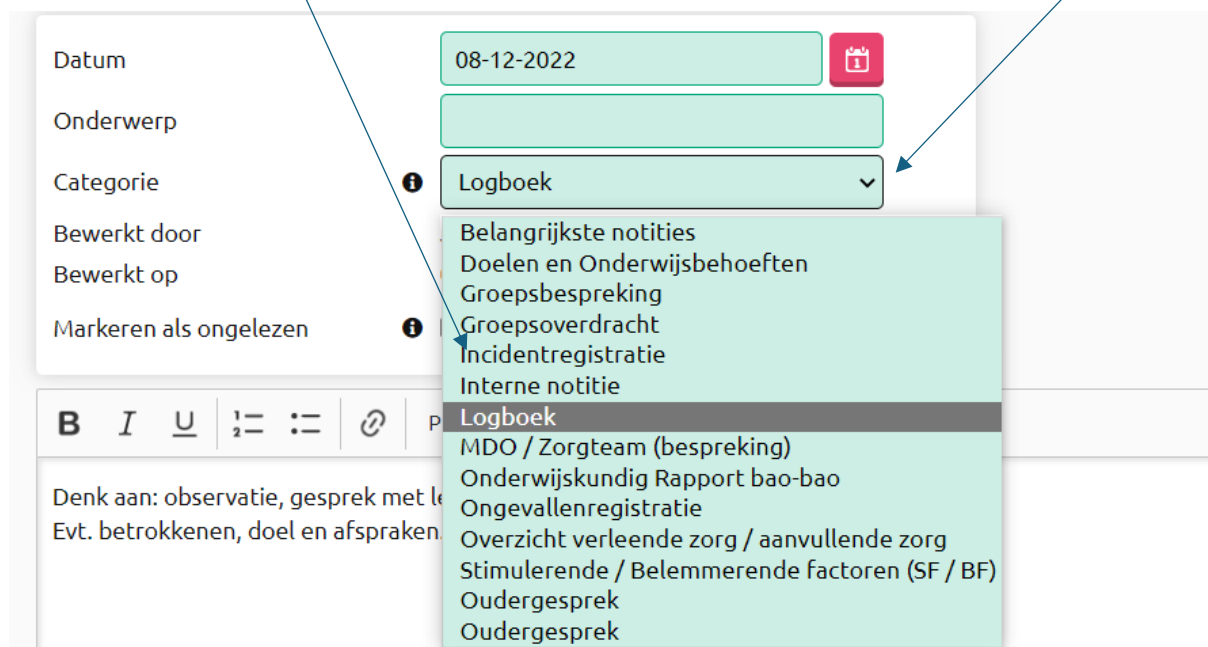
Datum
08-12-2022

Onderwerp

Categorie
Logboek

Bewerkt door
Bewerkt op

Markeren als ongelezen

Belangrijkste notities
Doelen en Onderwijsbehoeften
Groepsbespreking
Groepsoverdracht
Incidentregistratie
Interne notitie
Logboek
MDO / Zorgteam (bespreking)
Onderwijskundig Rapport bao-bao
Ongevallenregistratie
Overzicht verleende zorg / aanvullende zorg
Stimulerende / Belemmerende factoren (SF / BF)
Oudergesprek
Oudergesprek

B I U P

Denk aan: observatie, gesprek met le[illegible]
Evt. betrokkenen, doel en afspraken.